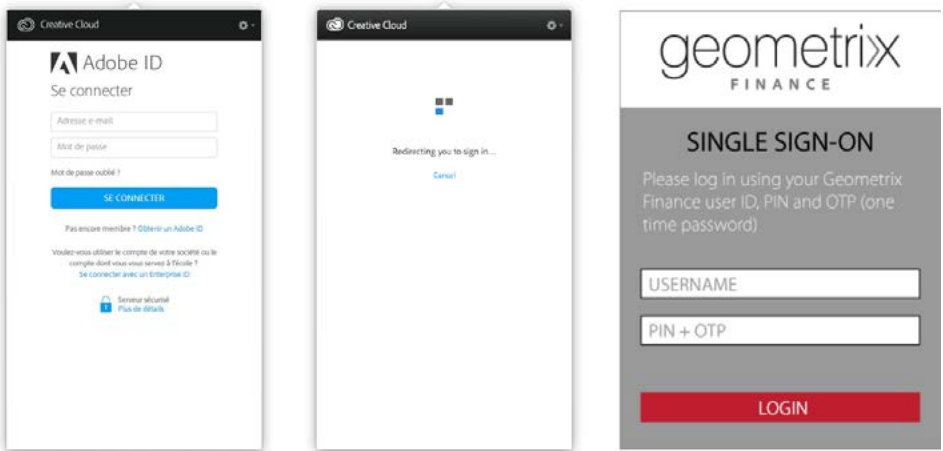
Creative Cloud

Adobe ID

Se connecter

Adresse e-mail

Mot de passe

Mot de passe oublié ?

SE CONNECTER

Pas encore membre ? Obtenir un Adobe ID

Voulez-vous utiliser le compte de votre société ou le compte dont vous vous servez à l'école ? Se connecter avec un Enterprise ID

Serveur sécurisé
Plus de détails

Creative Cloud

Redirecting you to sign in...

Cancel

geometrix
FINANCE

SINGLE SIGN-ON

Please log in using your Geometrix Finance user ID, PIN and OTP (one time password)

USERNAME

PIN + OTP

LOGIN